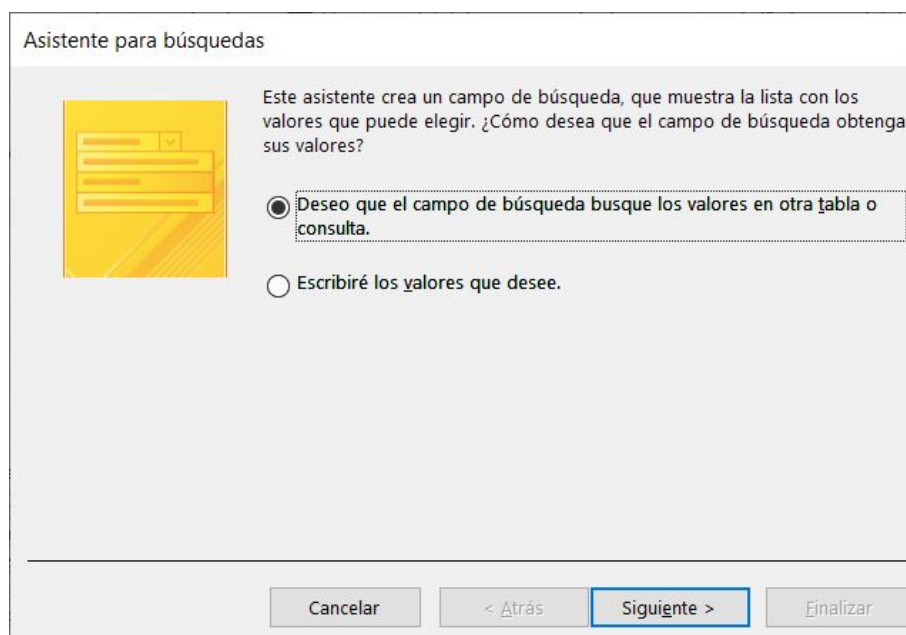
Asistente para búsquedas

Este asistente crea un campo de búsqueda, que muestra la lista con los valores que puede elegir. ¿Cómo desea que el campo de búsqueda obtenga sus valores?

Deseo que el campo de búsqueda busque los valores en otra tabla o consulta.

Escribiré los valores que desee.

Cancelar

< Atrás

Siguiente >

Finalizar